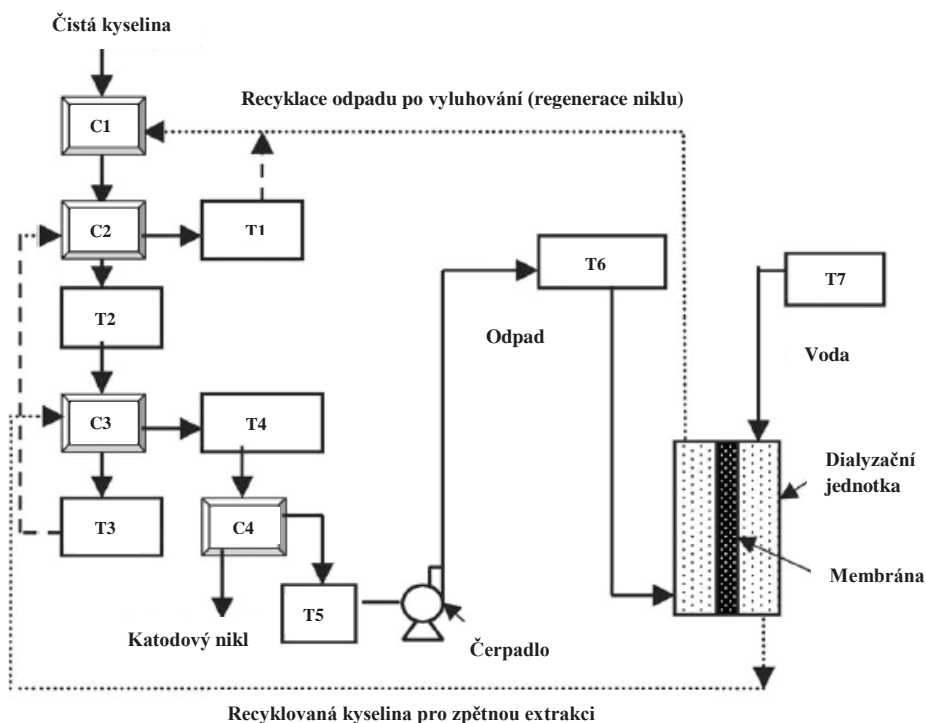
Čistá kyselina

Recyklace odpadu po vyluhování (regenerace niklu)

C1

C2

T1

T2

C3

T4

T3

C4

T5

Katodový nikl

Čerpadlo

T6

Odpad

T7

Voda

Dialyzační jednotka

Membrána

Recyklovaná kyselina pro zpětnou extrakci